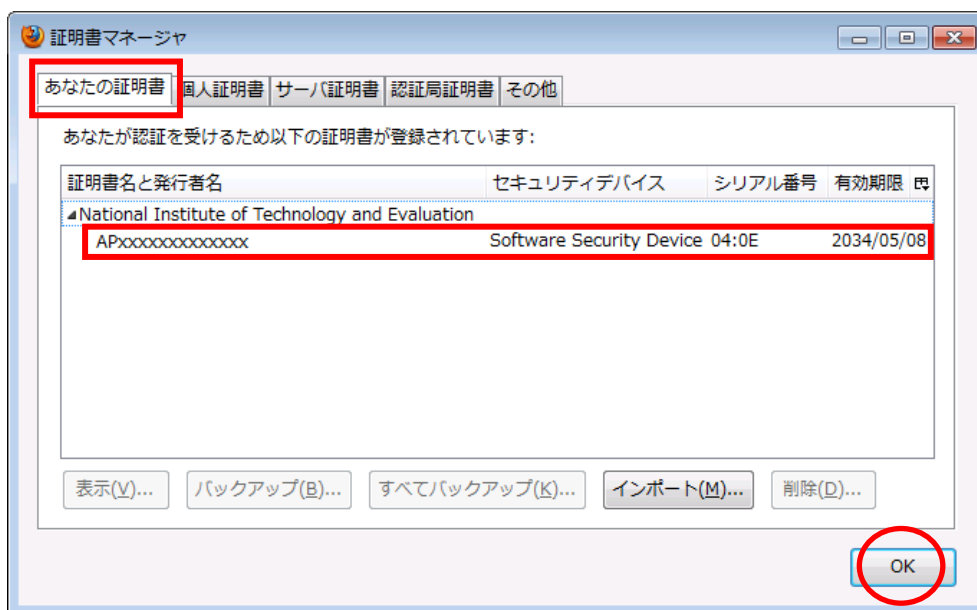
証明書マネージャ

あなたの証明書 | 個人証明書 | サーバ証明書 | 認証局証明書 | その他

あなたが認証を受けるため以下の証明書が登録されています:

| 証明書名と発行者名 | セキュリティデバイス | シリアル番号 | 有効期限 |
|---|---|---|---|
| National Institute of Technology and Evaluation | | | |
| APxxxxxxxxxxxxx | Software Security Device | 04:0E | 2034/05/08 |

表示(V)... バックアップ(B)... すべてバックアップ(K)... インポート(M)... 削除(D)...

OK